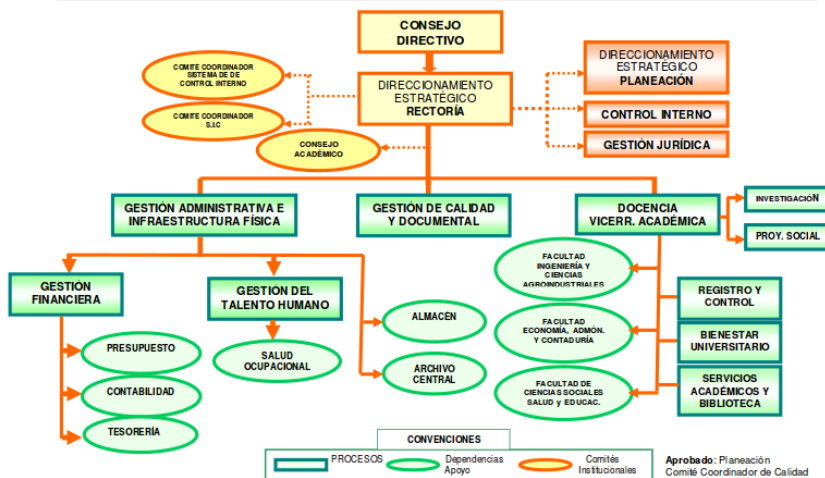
CONSEJO DIRECTIVO

COMITE COORDINADOR SISTEMA DE DE CONTROL INTERNO

COMITE COORDINADOR S.I.C

DIRECCIONAMIENTO ESTRATÉGICO RECTORÍA

CONSEJO ACADÉMICO

DIRECCIONAMIENTO ESTRATÉGICO PLANEACIÓN

CONTROL INTERNO

GESTIÓN JURÍDICA

GESTIÓN ADMINISTRATIVA E INFRAESTRUCTURA FÍSICA

GESTIÓN DE CALIDAD Y DOCUMENTAL

DOCENCIA VICERR. ACADÉMICA

INVESTIGACIÓN

PROY. SOCIAL

GESTIÓN FINANCIERA

GESTIÓN DEL TALENTO HUMANO

ALMACÉN

ARCHIVO CENTRAL

PRESUPUESTO

CONTABILIDAD

TESORERÍA

SALUD OCUPACIONAL

FACULTAD INGENIERÍA Y CIENCIAS AGROINDUSTRIALES

FACULTAD ECONOMÍA, ADMÓN. Y CONTADURÍA

FACULTAD DE CIENCIAS SOCIALES SALUD y EDUCAC.

REGISTRO Y CONTROL

BIENESTAR UNIVERSITARIO

SERVICIOS ACADÉMICOS Y BIBLIOTECA

CONVENCIONES

PROCESOS

Dependencias Apoyo

Comités Institucionales

Aprobado: Planeación
Comité Coordinador de Calidad